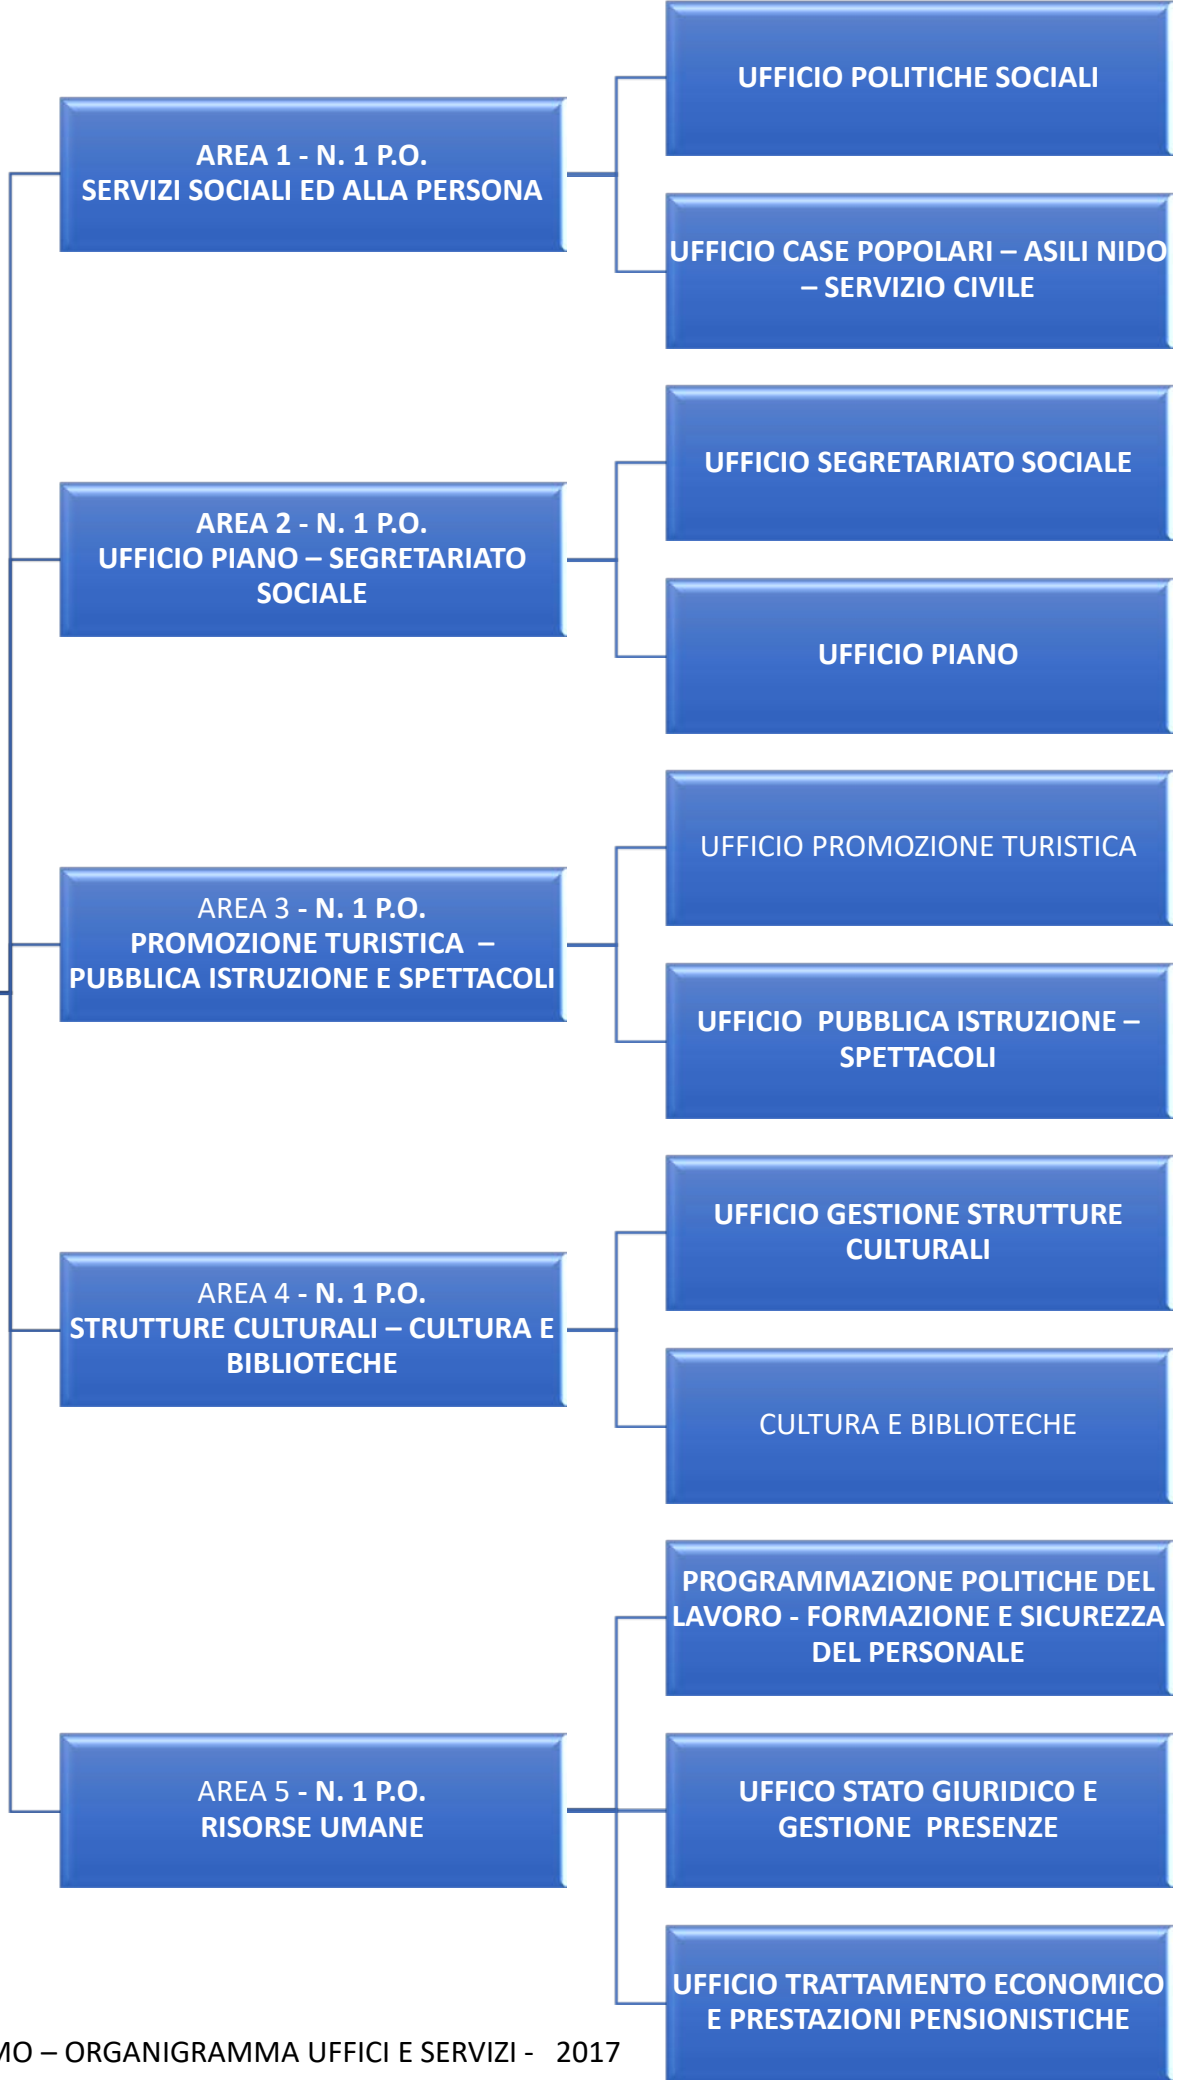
AREA 1 - N. 1 P.O.
SERVIZI SOCIALI ED ALLA PERSONA

UFFICIO POLITICHE SOCIALI

UFFICIO CASE POPOLARI – ASILI NIDO – SERVIZIO CIVILE

AREA 2 - N. 1 P.O.
UFFICIO PIANO – SEGRETARIATO SOCIALE

UFFICIO SEGRETARIATO SOCIALE

UFFICIO PIANO

AREA 3 - N. 1 P.O.
PROMOZIONE TURISTICA – PUBBLICA ISTRUZIONE E SPETTACOLI

UFFICIO PROMOZIONE TURISTICA

UFFICIO PUBBLICA ISTRUZIONE – SPETTACOLI

AREA 4 - N. 1 P.O.
STRUTTURE CULTURALI – CULTURA E BIBLIOTECHE

UFFICIO GESTIONE STRUTTURE CULTURALI

CULTURA E BIBLIOTECHE

AREA 5 - N. 1 P.O.
RISORSE UMANE

PROGRAMMAZIONE POLITICHE DEL LAVORO - FORMAZIONE E SICUREZZA DEL PERSONALE

UFFICO STATO GIURIDICO E GESTIONE PRESENZE

UFFICIO TRATTAMENTO ECONOMICO E PRESTAZIONI PENSIONISTICHE

MO – ORGANIGRAMMA UFFICI E SERVIZI - 2017